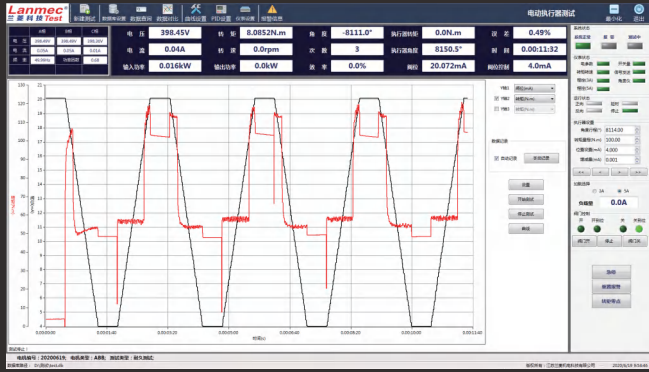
Lanmec® 兰菱科技 Test

新建测试 数据库设置 数据查询 数据对比 曲线设置 PID设置 仪表设置 报警信息

电动执行器测试

最小化 退出

| | A相 | B相 | C相 |
|---|---|---|---|
| 电压 | 398.4V | 398.4V | 398.4V |
| 电流 | 0.05A | 0.05A | 0.01A |
| 频率 | 49.98Hz | 功率因数 | 0.16 |

| 电压 | 398.45V | 转矩 | 8.0852N.m | 角度 | -8111.0° | 执行器转矩 | 0.0N.m | 误差 | 0.49% |
|---|---|---|---|---|---|---|---|---|---|
| 电流 | 0.04A | 转速 | 0.0rpm | 次数 | 3 | 执行器角度 | 8150.5° | 时间 | 0:00:11:32 |
| 输入功率 | 0.016kW | 输出功率 | 0.0kW | 效率 | 0.0% | 阀位 | 20.072mA | 阀位控制 | 4.0mA |

0:00:01:40 0:00:03:20 0:00:05:00 0:00:06:40 0:00:08:20 0:00:10:00 0:00:11:40

时间(s)

Y轴1 Y轴2 Y轴3

数据记录 自动记录 手动记录

设置 开始测试 停止测试 保存

执行器设置 角度行程(°) 8114.00 转矩量程(N.m) 100.00 位置信号(mA) 4.000 增减值(mA) 0.001

负载电 0.0A

阀门开 停止 阀门关

加载 测试报告 转矩零点

测试信息 电机编号：20200619。 电机类型：AB电。 测试类型：耐久测试。

三菱兰菱科技有限公司 2020/6/19 9:54:06